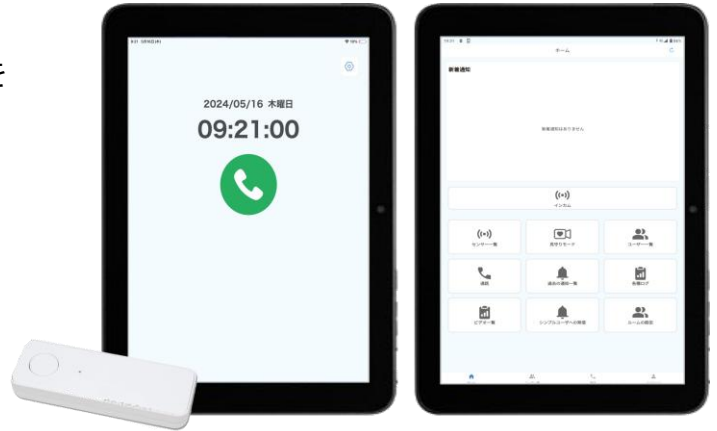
き

2024/05/16 木曜日
09:21:00

ホーム

新着通知

新着通知はありません

インカム

センサー一覧

見守りモード

ユーザー一覧

通話

過去の通知一覧

各種ログ

ビデオ一覧

シンプルユーザーの登録

ルームの設定